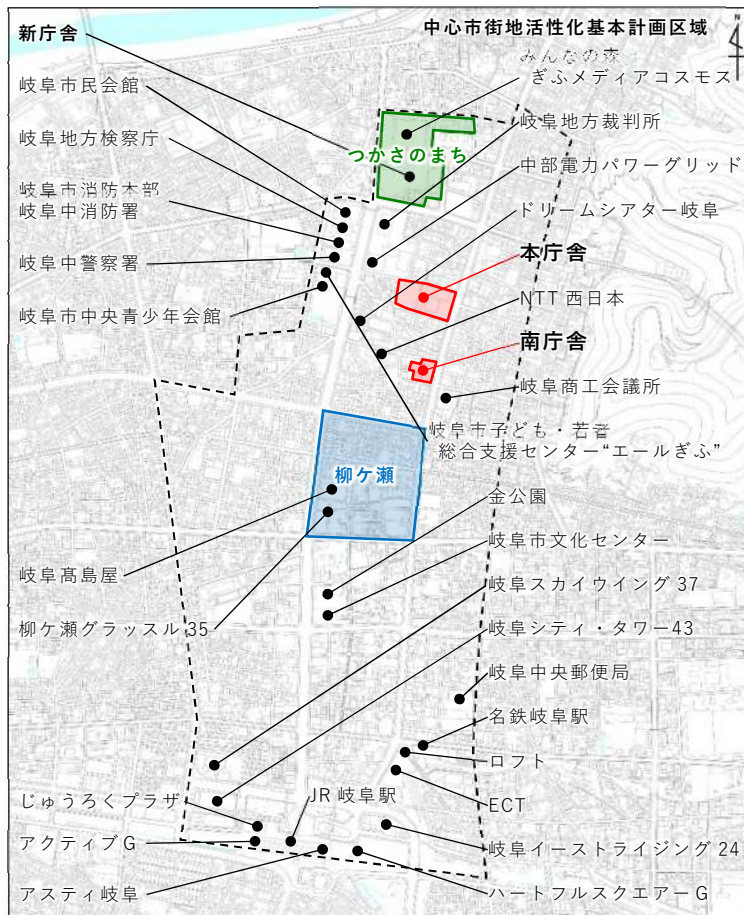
新庁舎

中心市街地活性化基本計画区域

みんなの森
ぎふメディアコスモス

岐阜市民会館

岐阜地方裁判所

岐阜地方検察庁

つかさのまち

中部電力パワーグリッド

岐阜市消防本部
岐阜中消防署

ドリームシアター岐阜

岐阜中警察署

本庁舎

NTT 西日本

岐阜市中央青少年会館

南庁舎

岐阜商工会議所

岐阜市子ども・若者
総合支援センター“エールぎふ”

柳ケ瀬

金公園

岐阜市文化センター

岐阜高島屋

岐阜スカイウイング 37

柳ケ瀬グラッスル 35

岐阜シティ・タワー43

岐阜中央郵便局

名鉄岐阜駅

ロフト

JR 岐阜駅

じゅうろくプラザ

ECT

アクティブ G

岐阜イーストライジング 24

アスティ岐阜

ハートフルスクエアーG